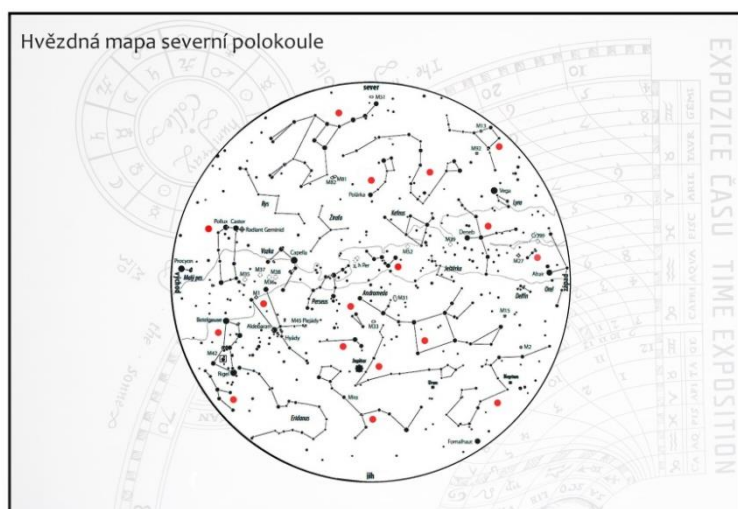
Hvězdná mapa severní polokoule

EXPOZICE ČASU TIME EXPOSITION

sever

jih

východ

západ

Rys

Žirafa

Kefeus

Lyra

Vega

Deneb

Labuť

Polárka

Pollux

Castor

Radiant Geminid

Procyon

Malý pes

Vozka

Capella

Perseus

Andromeda

Ještěrka

Altair

Orel

Delfín

Plejády

Hyády

Betelgeuze

Rigel

Eridanus

Mira

Fomalhaut

M31

M33

M13

M92

M81

M82

M35

M37

M38

M36

M1

M42

M45

M15

M2

M27

M52

M39